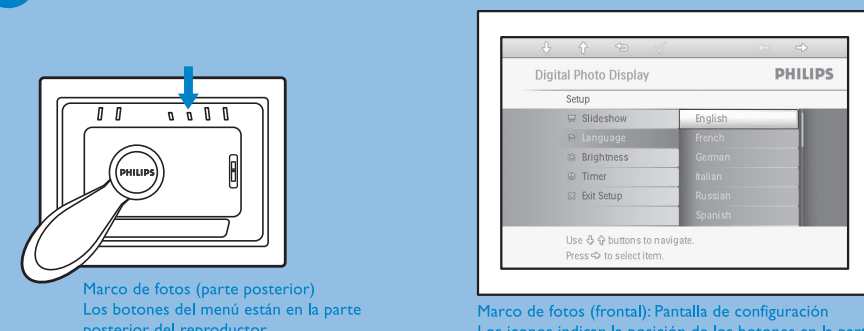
PHILIPS

Marco de fotos (parte posterior)
Los botones del menú están en la parte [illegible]

Digital Photo Display PHILIPS

Setup

Slideshow
Language
Brightness
Timer
Exit Setup

English
French
German
Italian
Russian
Spanish

Use ⇩ ⇧ buttons to navigate.
Press ⇨ to select item.

Marco de fotos (frontal): Pantalla de configuración
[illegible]